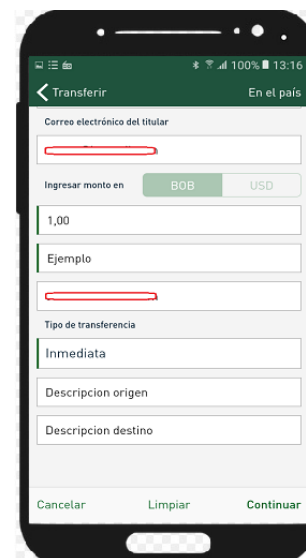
100% 13:16

Transferir

En el país

Correo electrónico del titular

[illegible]

Ingresar monto en

BOB

USD

1,00

Ejemplo

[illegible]

Tipo de transferencia

Inmediata

Descripcion origen

Descripcion destino

Cancelar

Limpiar

Continuar